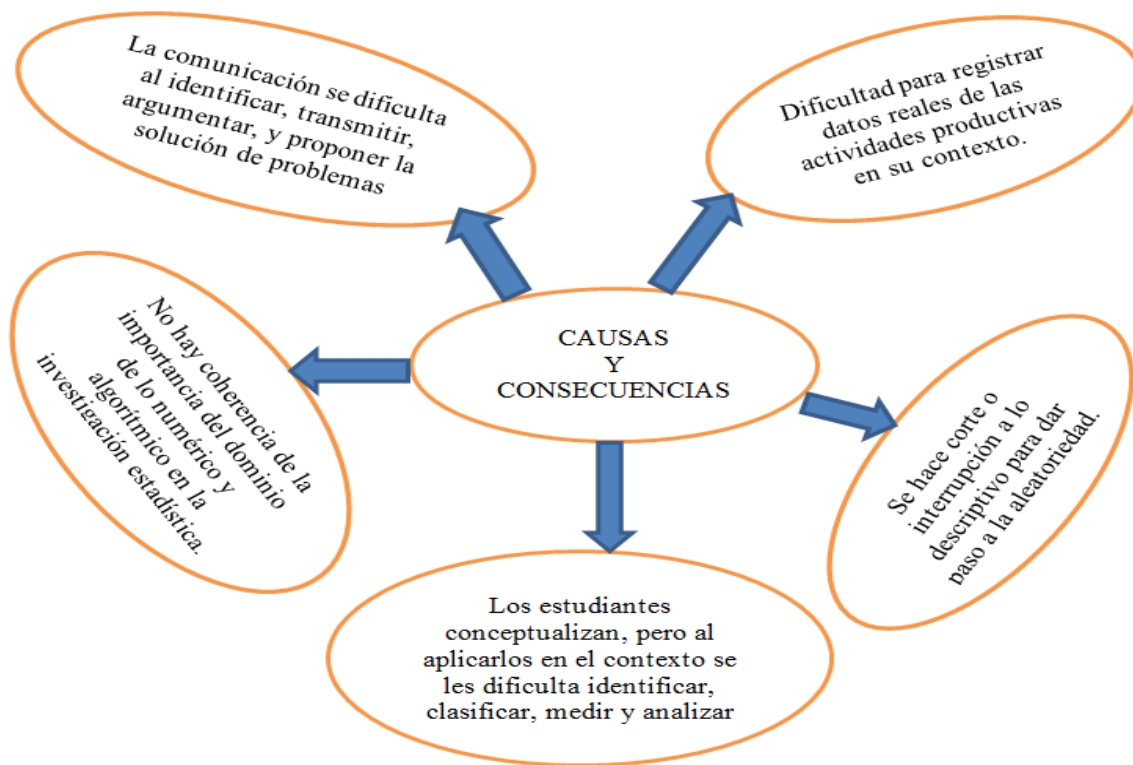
CAUSAS
Y
CONSECUENCIAS

La comunicación se dificulta al identificar, transmitir, argumentar, y proponer la solución de problemas

Dificultad para registrar datos reales de las actividades productivas en su contexto.

No hay coherencia de la importancia del dominio de lo numérico y algorítmico en la investigación estadística.

Se hace corte o interrupción a lo descriptivo para dar paso a la aleatoriedad.

Los estudiantes conceptualizan, pero al aplicarlos en el contexto se les dificulta identificar, clasificar, medir y analizar